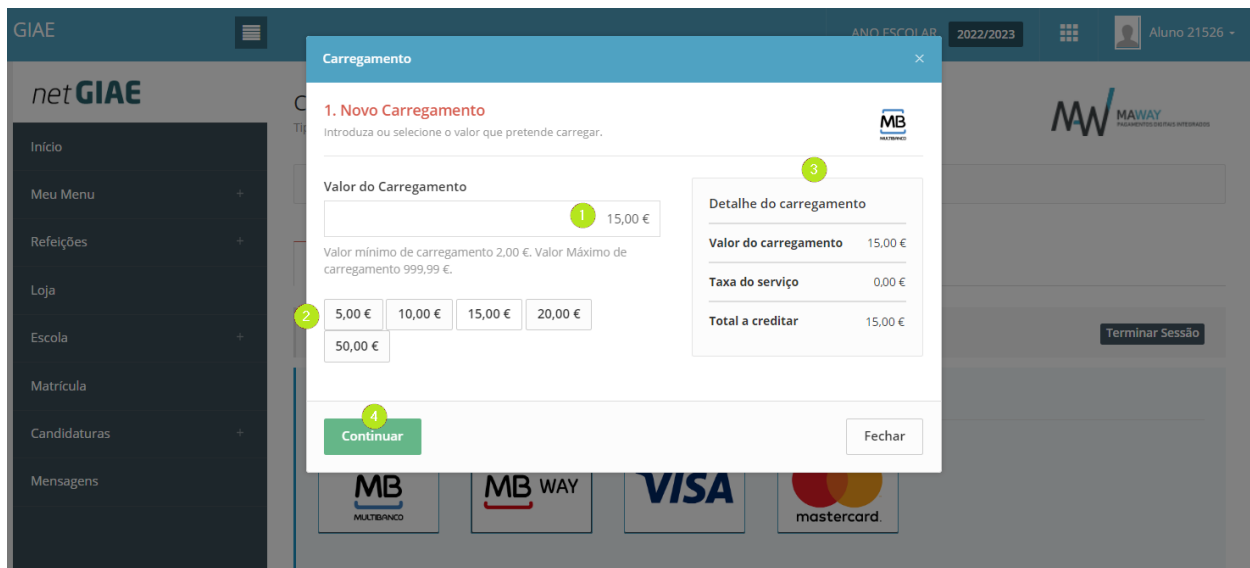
GIAE

ANO ESCOLAR 2022/2023

Aluno 21526

netGIAE

Início

Meu Menu +

Refeições +

Loja

Escola +

Matrícula

Candidaturas +

Mensagens

MAWAY PAGAMENTOS DIGITAIS INTEGRADOS

Terminar Sessão

Carregamento ×

1. Novo Carregamento

Introduza ou selecione o valor que pretende carregar.

MB MULTIBANCO

Valor do Carregamento

1 15,00 €

Valor mínimo de carregamento 2,00 €. Valor Máximo de carregamento 999,99 €.

2 5,00 € 10,00 € 15,00 € 20,00 € 50,00 €

3

Detalhe do carregamento

| Valor do carregamento | 15,00 € |
|---|---|
| Taxa do serviço | 0,00 € |
| Total a creditar | 15,00 € |

4

Continuar

Fechar

MB MULTIBANCO

MB WAY

VISA

mastercard.